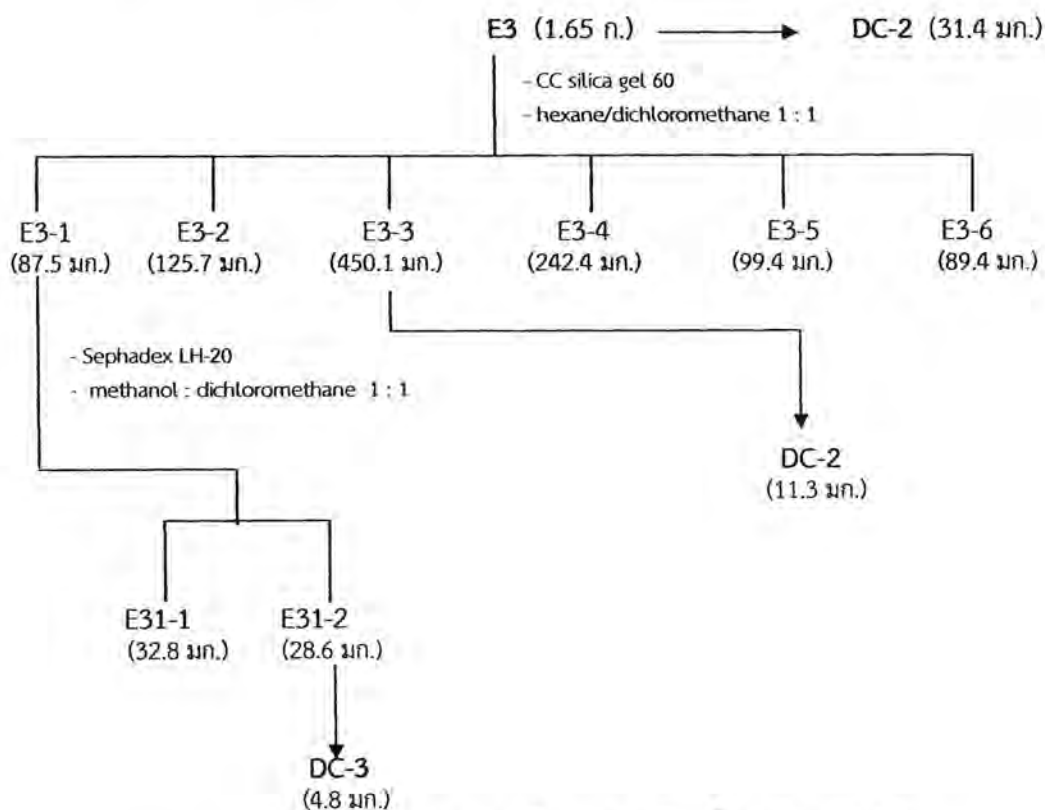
E3 (1.65 ก.) → DC-2 (31.4 มก.)

- CC silica gel 60
- hexane/dichloromethane 1 : 1

E3-1 (87.5 มก.)
E3-2 (125.7 มก.)
E3-3 (450.1 มก.)
E3-4 (242.4 มก.)
E3-5 (99.4 มก.)
E3-6 (89.4 มก.)

- Sephadex LH-20
- methanol : dichloromethane 1 : 1

DC-2 (11.3 มก.)

E31-1 (32.8 มก.)
E31-2 (28.6 มก.)

DC-3 (4.8 มก.)